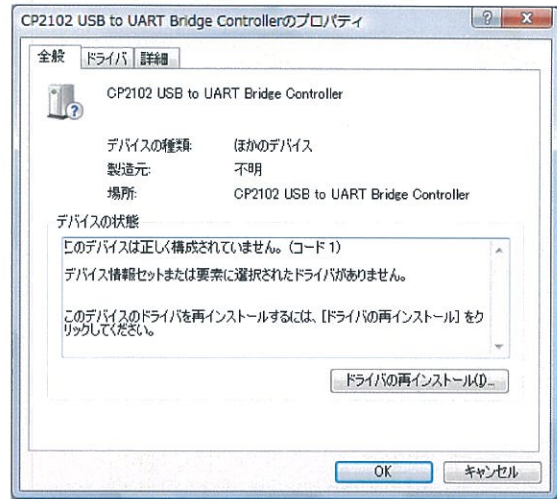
CP2102 USB to UART Bridge Controllerのプロパティ

? X

全般 ドライバ 詳細

CP2102 USB to UART Bridge Controller

デバイスの種類: ほかのデバイス
製造元: 不明
場所: CP2102 USB to UART Bridge Controller

デバイスの状態

このデバイスは正しく構成されていません。(コード 1)
デバイス情報セットまたは要素に選択されたドライバがありません。

このデバイスのドライバを再インストールするには、[ドライバの再インストール] をクリックしてください。

ドライバの再インストール(I)...

OK キャンセル